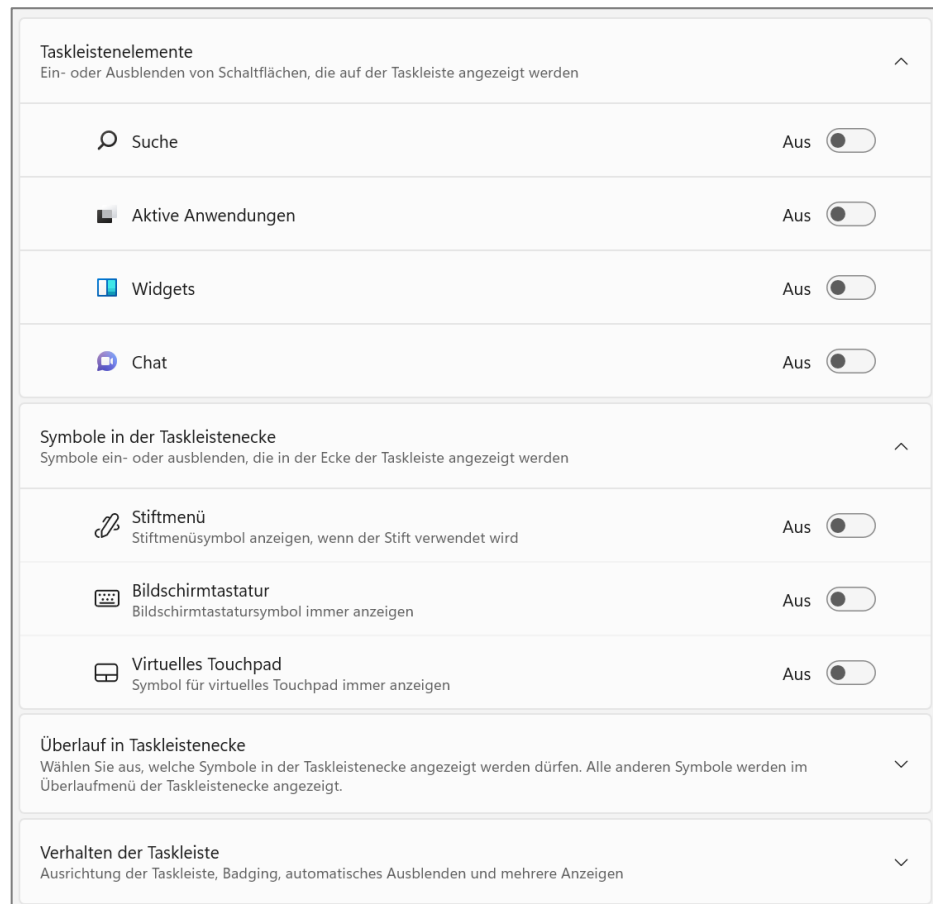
Taskleistenelemente
Ein- oder Ausblenden von Schaltflächen, die auf der Taskleiste angezeigt werden

Suche
Aus

Aktive Anwendungen
Aus

Widgets
Aus

Chat
Aus

Symbole in der Taskleistenecke
Symbole ein- oder ausblenden, die in der Ecke der Taskleiste angezeigt werden

Stiftmenü
Stiftmenüsymbol anzeigen, wenn der Stift verwendet wird
Aus

Bildschirmtastatur
Bildschirmtastatursymbol immer anzeigen
Aus

Virtuelles Touchpad
Symbol für virtuelles Touchpad immer anzeigen
Aus

Überlauf in Taskleistenecke
Wählen Sie aus, welche Symbole in der Taskleistenecke angezeigt werden dürfen. Alle anderen Symbole werden im Überlaufmenü der Taskleistenecke angezeigt.

Verhalten der Taskleiste
Ausrichtung der Taskleiste, Badging, automatisches Ausblenden und mehrere Anzeigen